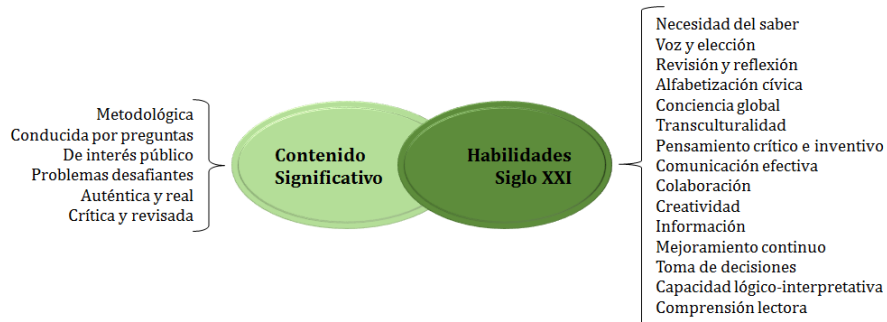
Metodológica
Conducida por preguntas
De interés público
Problemas desafiantes
Auténtica y real
Crítica y revisada

Contenido Significativo

Habilidades Siglo XXI

Necesidad del saber
Voz y elección
Revisión y reflexión
Alfabetización cívica
Conciencia global
Transculturalidad
Pensamiento crítico e inventivo
Comunicación efectiva
Colaboración
Creatividad
Información
Mejoramiento continuo
Toma de decisiones
Capacidad lógico-interpretativa
Comprensión lectora